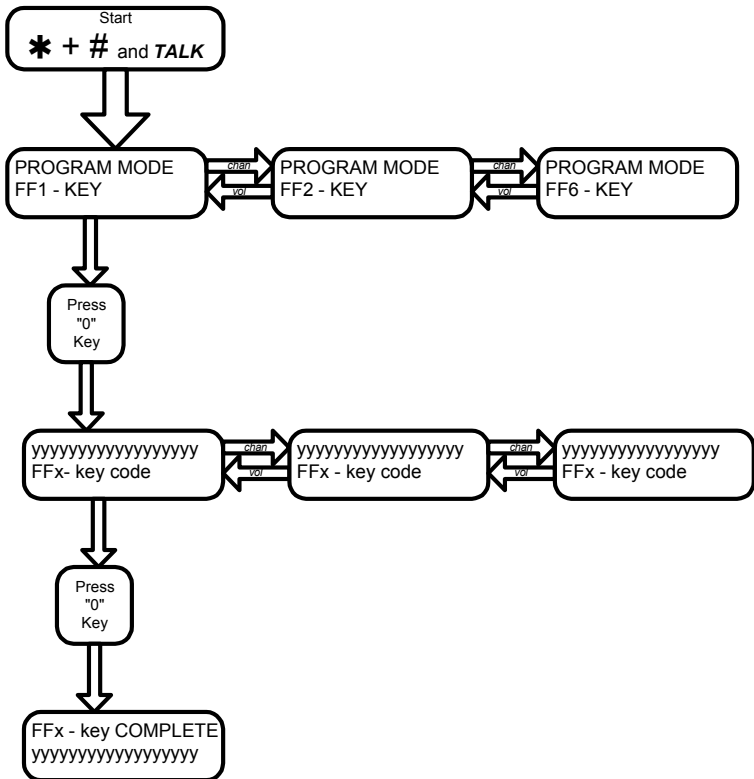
Start
✱ + # and *TALK*

PROGRAM MODE
FF1 - KEY

chan
vol

PROGRAM MODE
FF2 - KEY

chan
vol

PROGRAM MODE
FF6 - KEY

Press "0" Key

yyyyyyyyyyyyyyyyyy
FFx- key code

chan
vol

yyyyyyyyyyyyyyyyyy
FFx - key code

chan
vol

yyyyyyyyyyyyyyyyyy
FFx - key code

Press "0" Key

FFx - key COMPLETE
yyyyyyyyyyyyyyyyyy